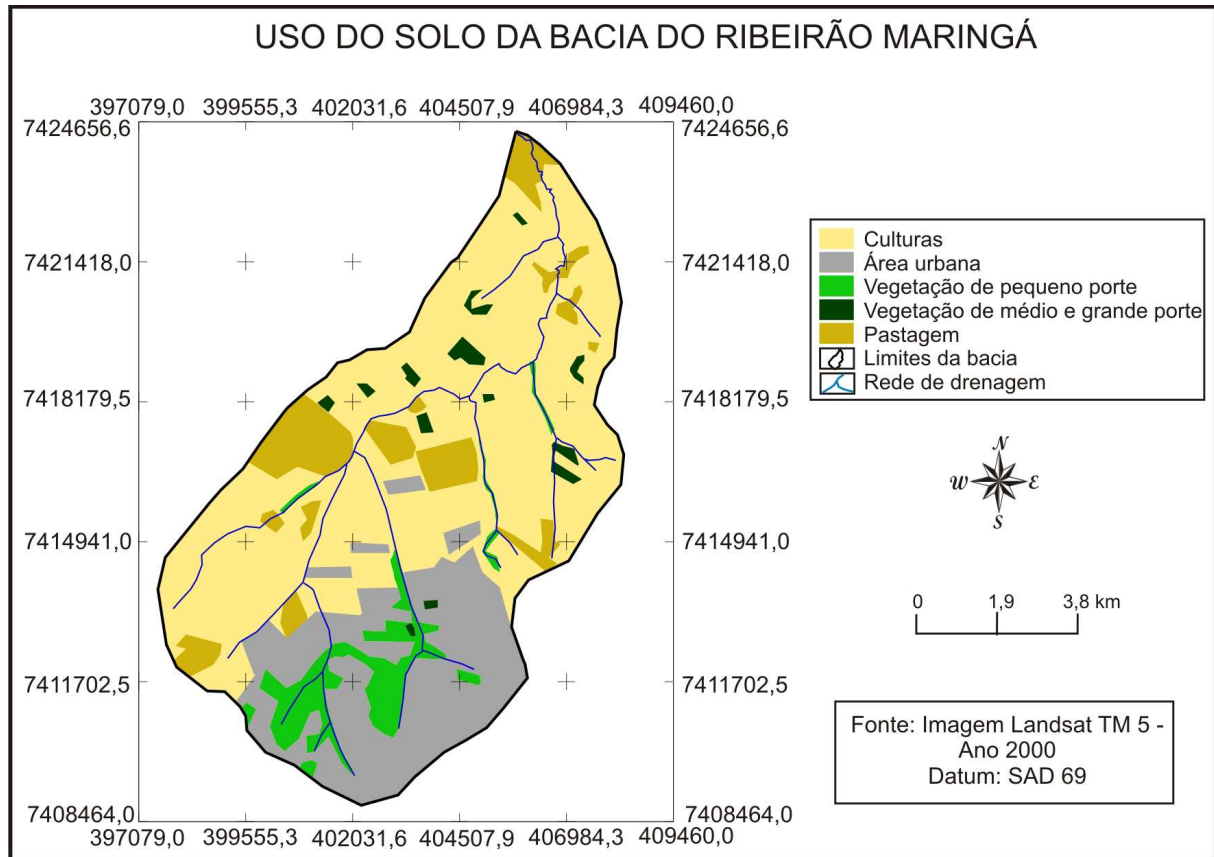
USO DO SOLO DA BACIA DO RIBEIRÃO MARINGÁ

397079,0 399555,3 402031,6 404507,9 406984,3 409460,0

7424656,6
7421418,0
7418179,5
7414941,0
7411702,5
7408464,0

7424656,6
7421418,0
7418179,5
7414941,0
7411702,5
7408464,0

397079,0 399555,3 402031,6 404507,9 406984,3 409460,0

Culturas
Área urbana
Vegetação de pequeno porte
Vegetação de médio e grande porte
Pastagem
Limites da bacia
Rede de drenagem

N
W E
S

0 1,9 3,8 km

Fonte: Imagem Landsat TM 5 - Ano 2000
Datum: SAD 69